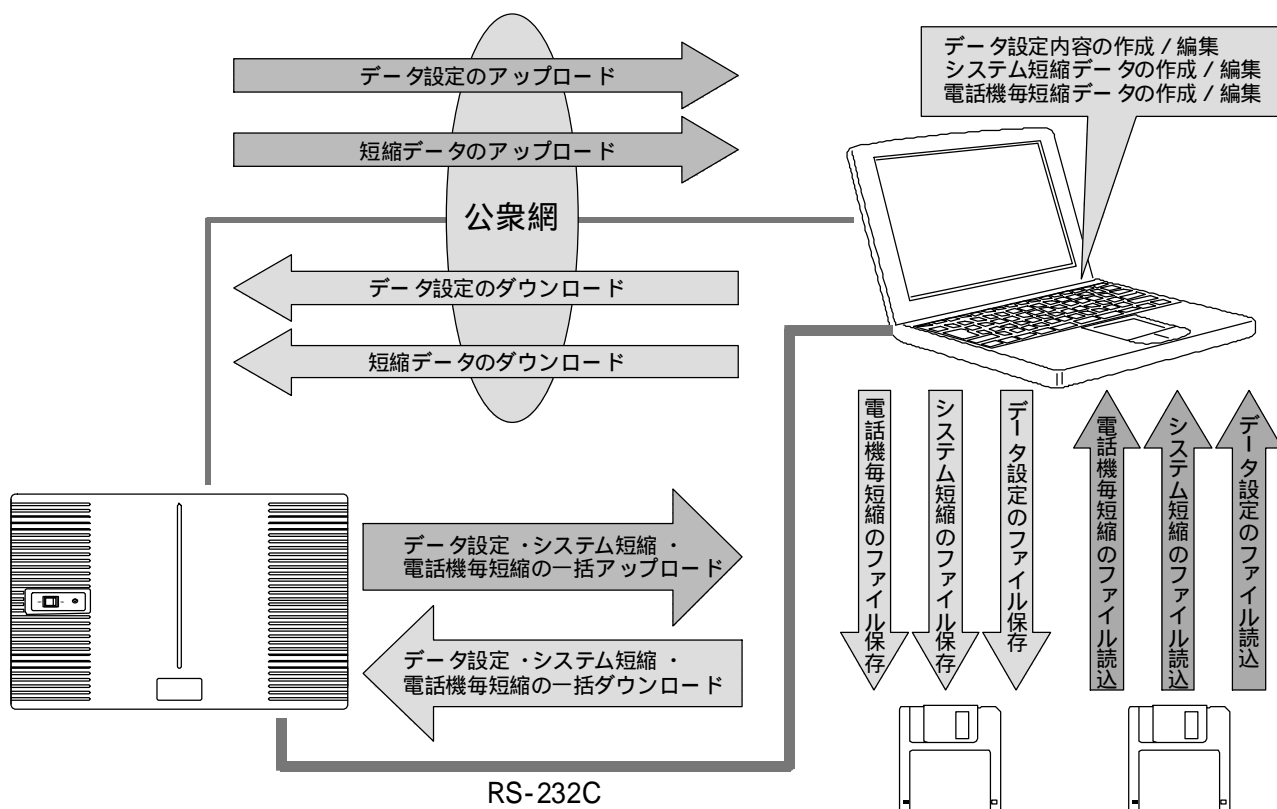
データ設定内容の作成 / 編集
システム短縮データの作成 / 編集
電話機毎短縮データの作成 / 編集

データ設定のアップロード

短縮データのアップロード

公衆網

データ設定のダウンロード

短縮データのダウンロード

データ設定・システム短縮・電話機毎短縮の一括アップロード

データ設定・システム短縮・電話機毎短縮の一括ダウンロード

電話機毎短縮のファイル保存

システム短縮のファイル保存

データ設定のファイル保存

電話機毎短縮のファイル読込

システム短縮のファイル読込

データ設定のファイル読込

RS-232C